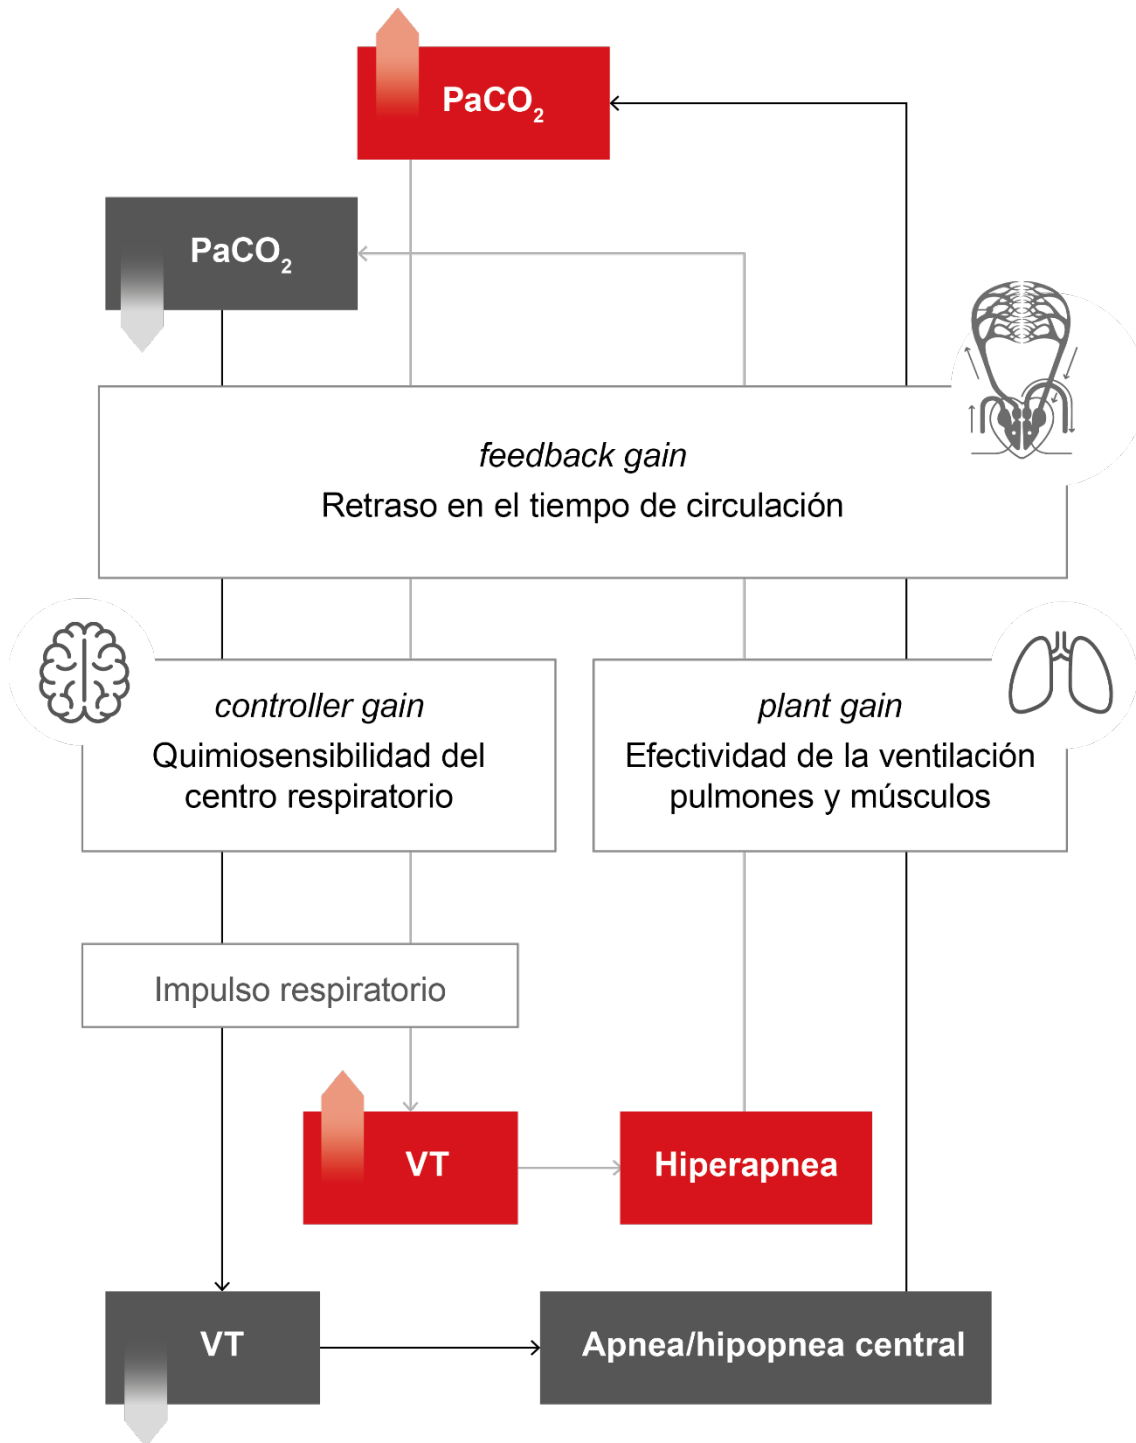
$PaCO_2$

$PaCO_2$

*feedback gain*
Retraso en el tiempo de circulación

*controller gain*
Quimiosensibilidad del centro respiratorio

*plant gain*
Efectividad de la ventilación pulmones y músculos

Impulso respiratorio

VT

Hiperapnea

VT

Apnea/hipopnea central